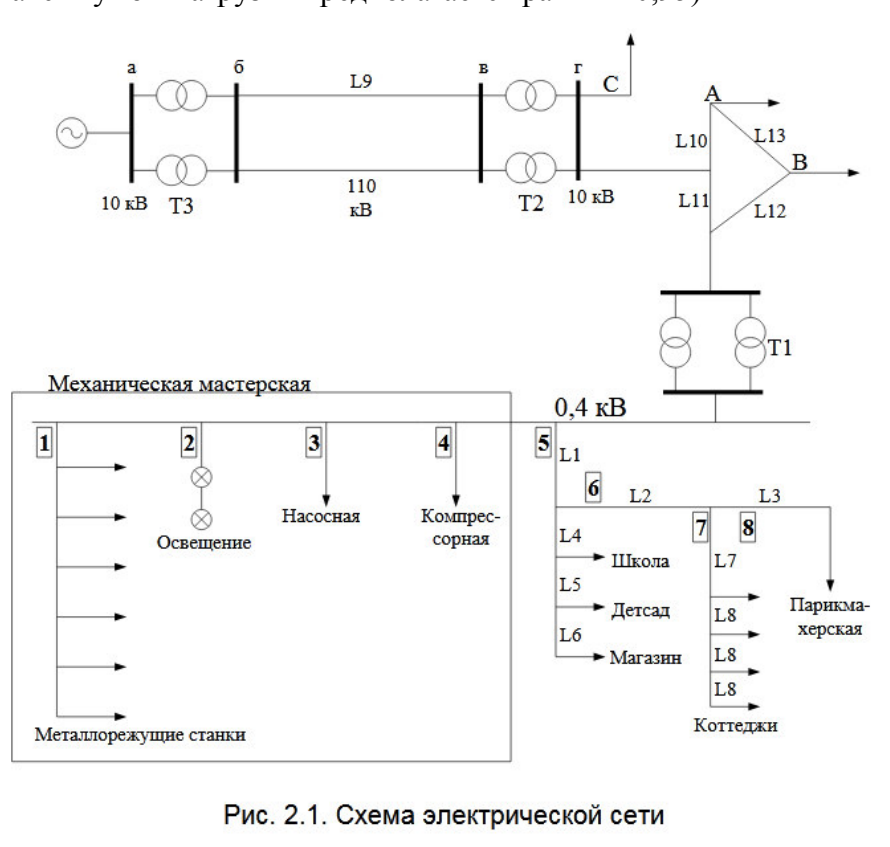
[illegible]

а
б
L9
в
г
C
A
L10
L13
B
10 кВ
T3
110 кВ
T2
10 кВ
L11
L12
T1

Механическая мастерская
0,4 кВ
1
2
3
4
5
L1
6
L2
L3
Освещение
Насосная
Компрес-сорная
L4
7
8
Школа
L7
L5
Детсад
L8
Парикма-херская
L6
L8
Магазин
L8
Коттеджи
Металлорежущие станки

Рис. 2.1. Схема электрической сети